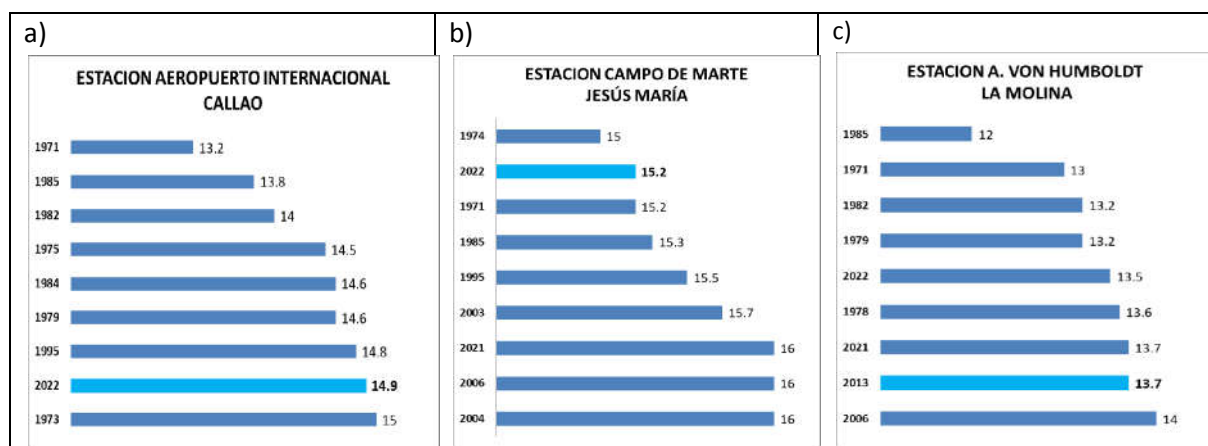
| a) | b) | c) |
|---|---|---|

ESTACION AEROPUERTO INTERNACIONAL CALLAO

| Año | Valor |
|---|---|
| 1971 | 13.2 |
| 1985 | 13.8 |
| 1982 | 14 |
| 1975 | 14.5 |
| 1984 | 14.6 |
| 1979 | 14.6 |
| 1995 | 14.8 |
| 2022 | **14.9** |
| 1973 | 15 |

ESTACION CAMPO DE MARTE JESÚS MARÍA

| Año | Valor |
|---|---|
| 1974 | 15 |
| 2022 | **15.2** |
| 1971 | 15.2 |
| 1985 | 15.3 |
| 1995 | 15.5 |
| 2003 | 15.7 |
| 2021 | 16 |
| 2006 | 16 |
| 2004 | 16 |

ESTACION A. VON HUMBOLDT LA MOLINA

| Año | Valor |
|---|---|
| 1985 | 12 |
| 1971 | 13 |
| 1982 | 13.2 |
| 1979 | 13.2 |
| 2022 | 13.5 |
| 1978 | 13.6 |
| 2021 | 13.7 |
| 2013 | **13.7** |
| 2006 | 14 |